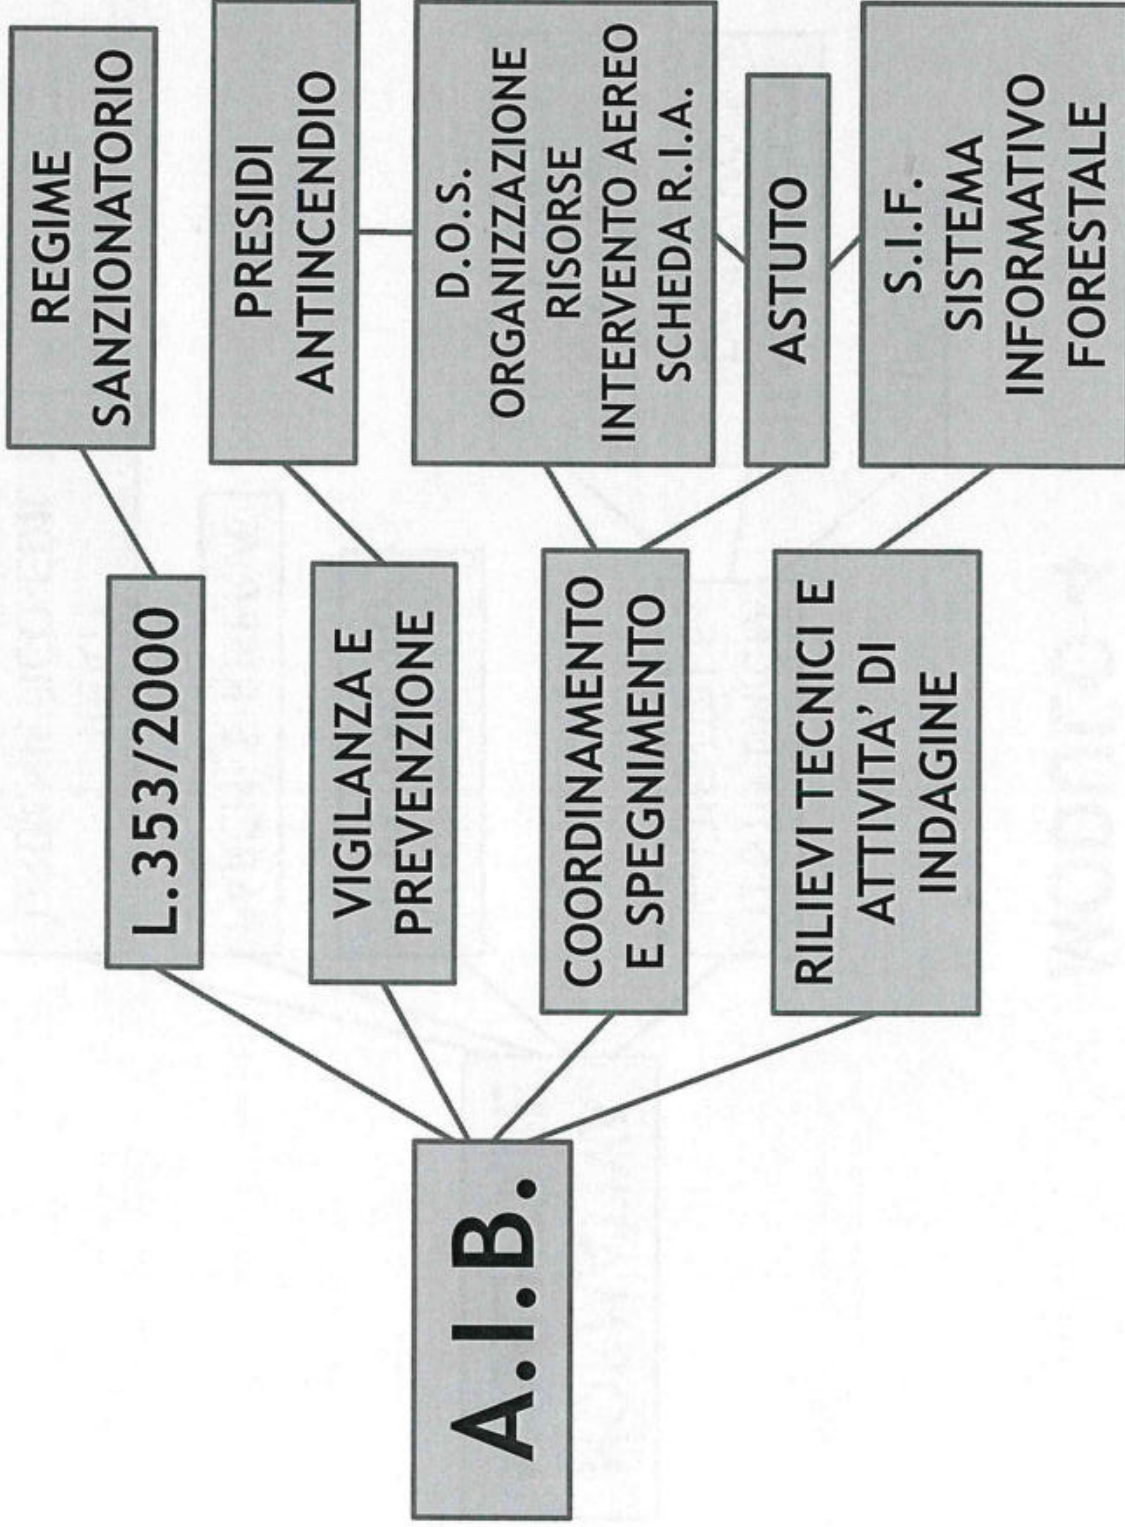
A.I.B.

L.353/2000

REGIME SANZIONATORIO

VIGILANZA E PREVENZIONE

PRESIDI ANTINCENDIO

COORDINAMENTO E SPEGNIMENTO

D.O.S. ORGANIZZAZIONE RISORSE INTERVENTO AEREO SCHEDA R.I.A.

ASTUTO

RILIEVI TECNICI E ATTIVITA' DI INDAGINE

S.I.F. SISTEMA INFORMATIVO FORESTALE